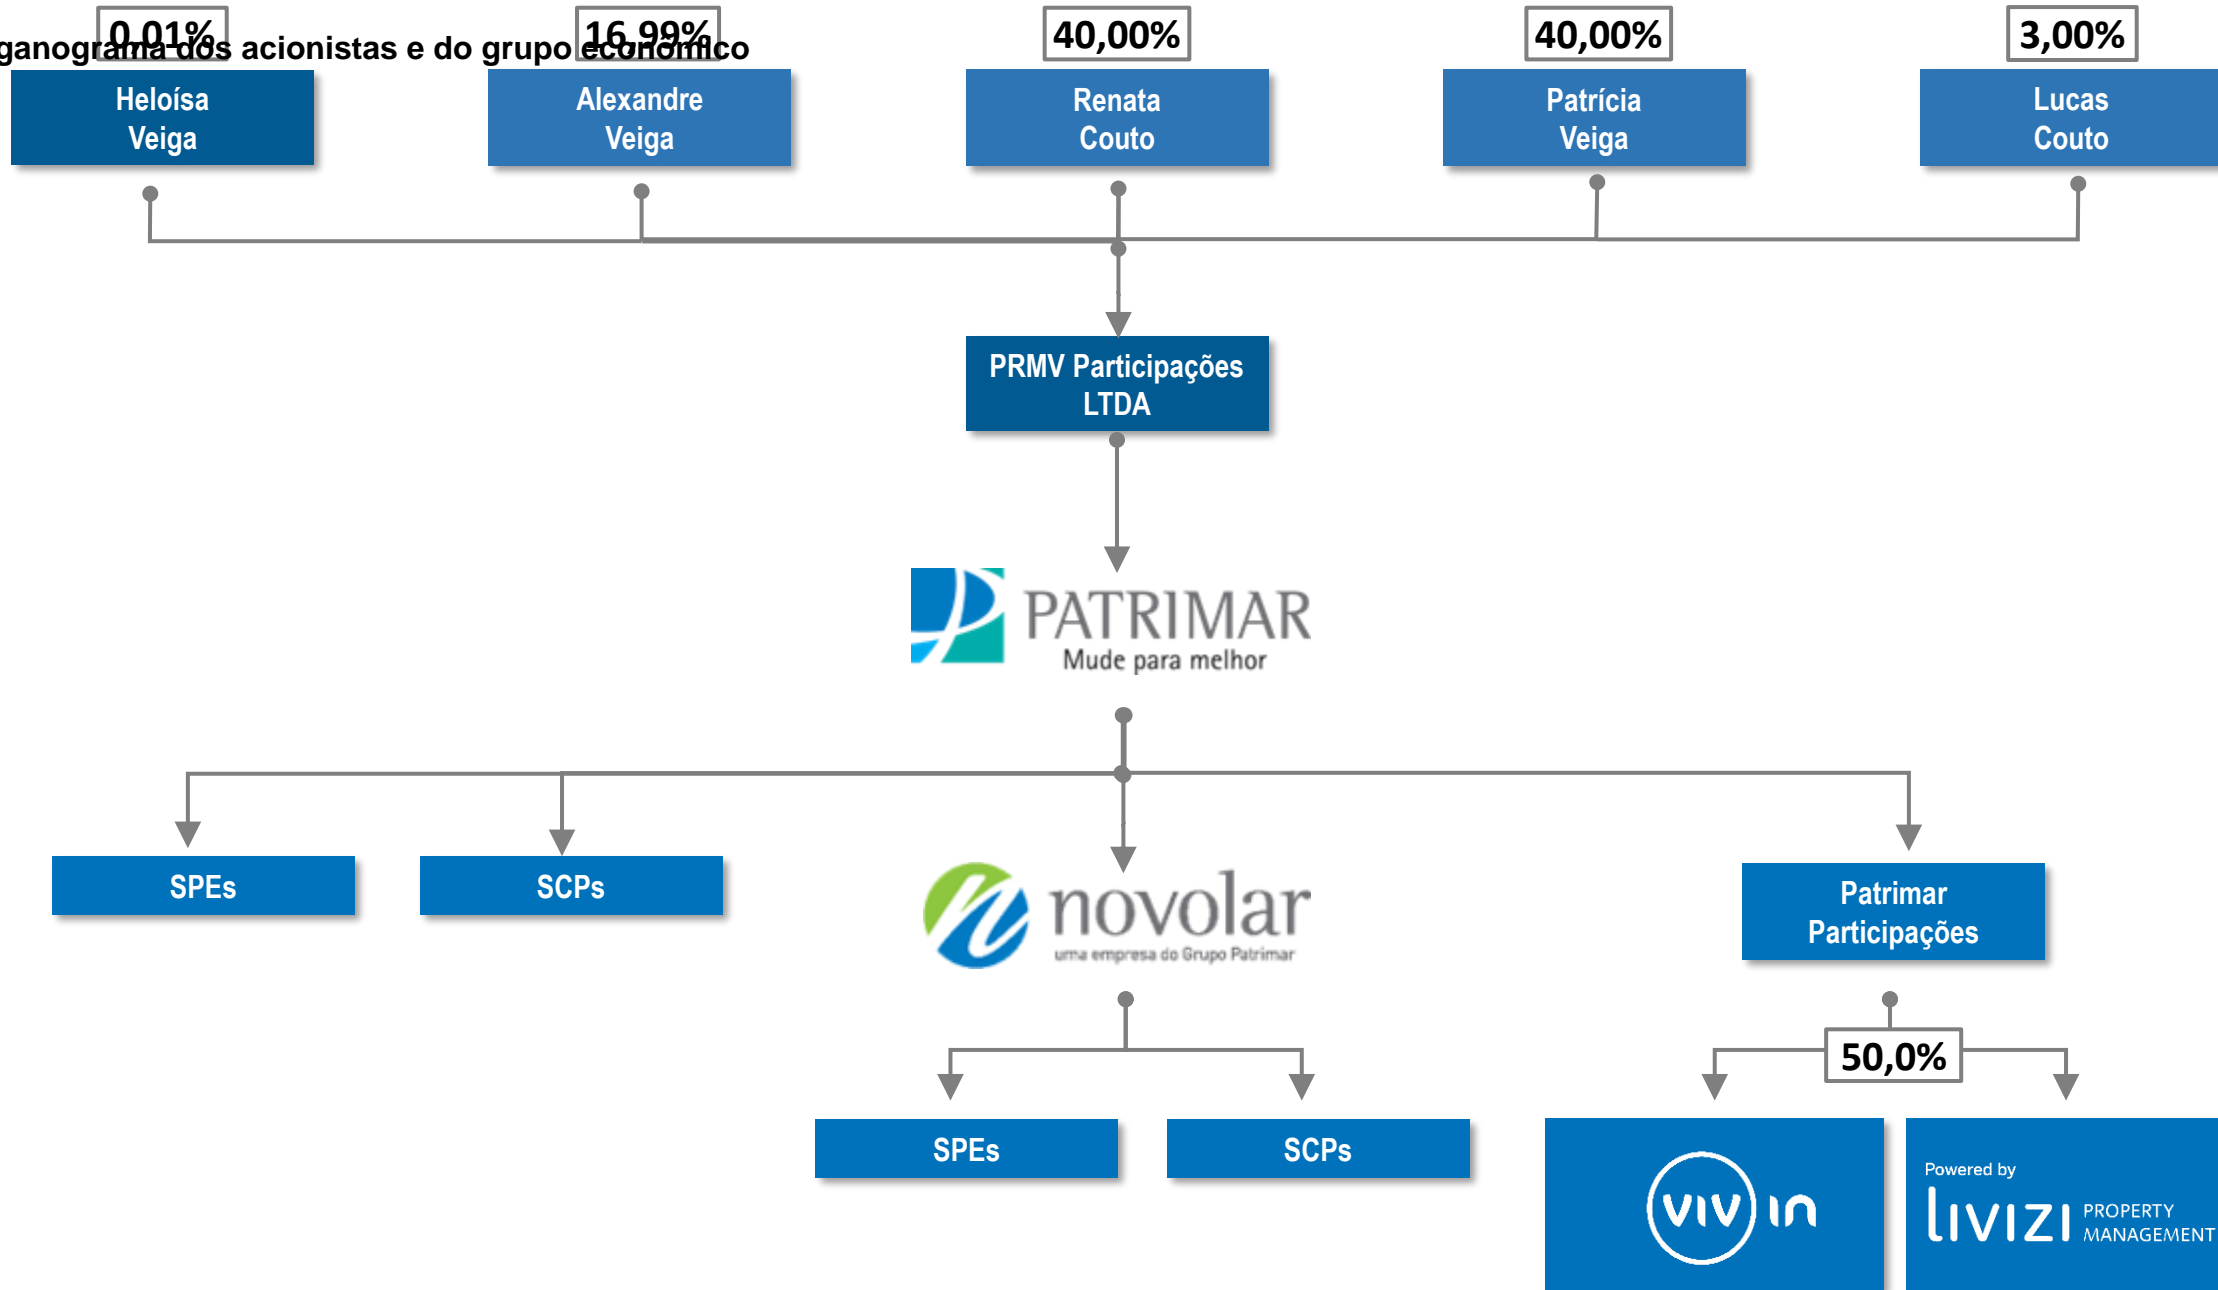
ganograma dos acionistas e do grupo econômico

0,01%
Heloísa Veiga

16,99%
Alexandre Veiga

40,00%
Renata Couto

40,00%
Patrícia Veiga

3,00%
Lucas Couto

PRMV Participações LTDA

PATRIMAR
Mude para melhor

SPEs

SCPs

novolar
uma empresa do Grupo Patrimar

Patrimar Participações

SPEs

SCPs

50,0%

viv in

Powered by
livizi PROPERTY MANAGEMENT